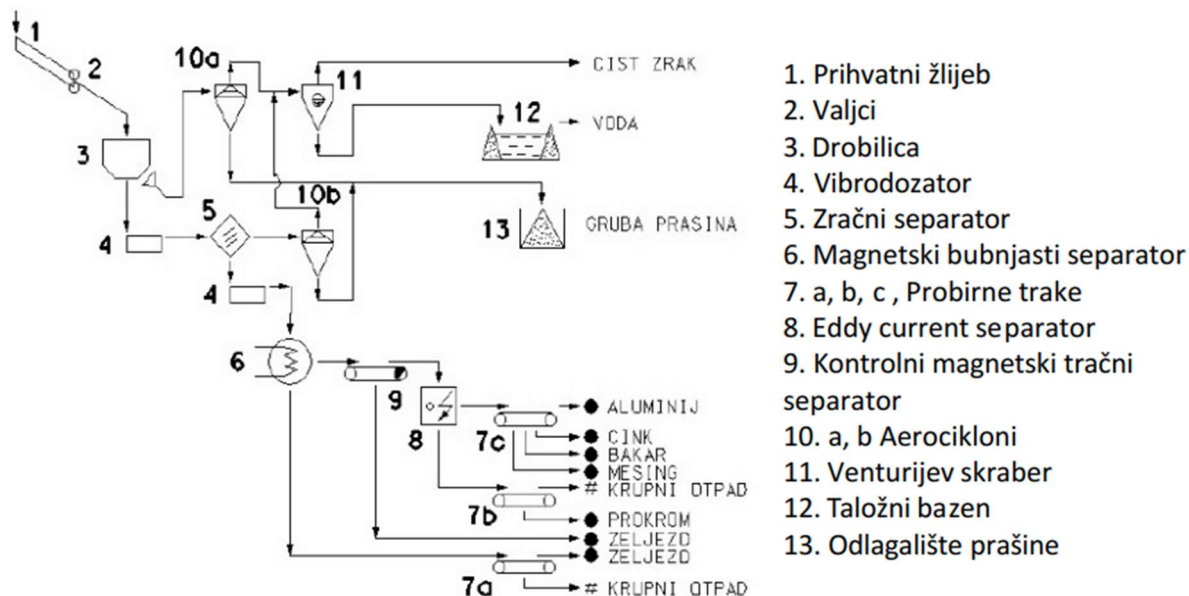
1
2
10a
CIST ZRAK
11
12
VODA
3
10b
5
13
GRUBA PRASINA
4
4
6
9
8
ALUMINIJ
7c
CINK
BAKAR
MESING
# KRUPNI OTPAD
7b
PROKROM
ZELJEZO
ZELJEZO
7a
# KRUPNI OTPAD

1. Prihvatni žlijeb
2. Valjci
3. Drobilica
4. Vibrodozator
5. Zračni separator
6. Magnetski bubnjasti separator
7. a, b, c , Probirne trake
8. Eddy current separator
9. Kontrolni magnetski tračni separator
10. a, b Aerocikloni
11. Venturijev skraber
12. Taložni bazen
13. Odlagalište prašine